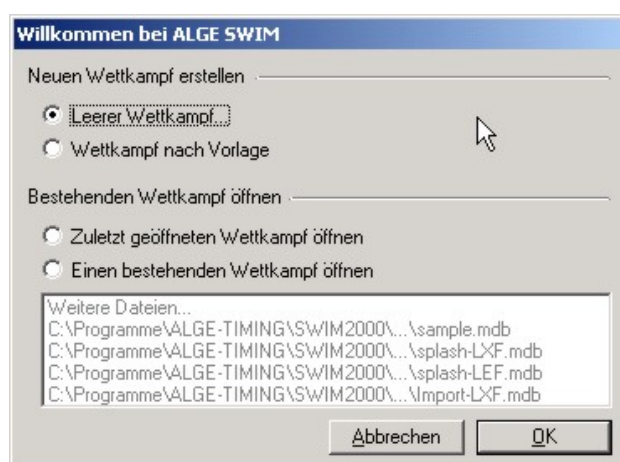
Willkommen bei ALGE SWIM

Neuen Wettkampf erstellen

Leerer Wettkampf...

Wettkampf nach Vorlage

Bestehenden Wettkampf öffnen

Zuletzt geöffneten Wettkampf öffnen

Einen bestehenden Wettkampf öffnen

Weitere Dateien...
C:\Programme\ALGE-TIMING\SWIM2000\...\sample.mdb
C:\Programme\ALGE-TIMING\SWIM2000\...\splash-LXF.mdb
C:\Programme\ALGE-TIMING\SWIM2000\...\splash-LEF.mdb
C:\Programme\ALGE-TIMING\SWIM2000\...\Import-LXF.mdb

Abbrechen

OK